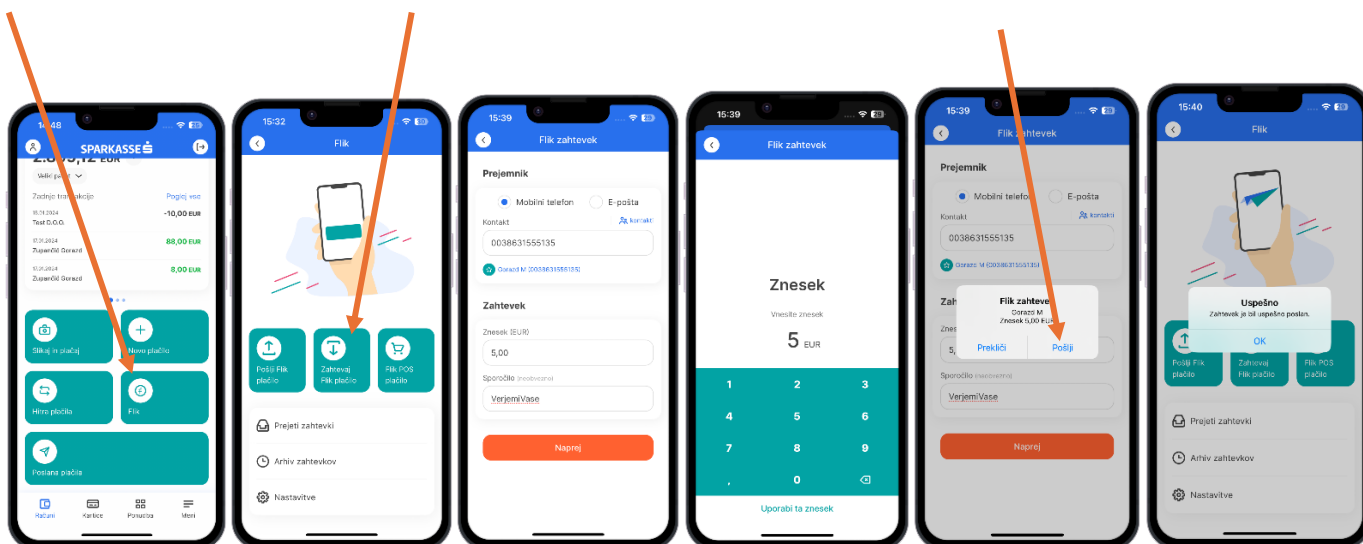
15:48
SPARKASSE
2.8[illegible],12 EUR
Večji pregled
Zadnje transakcije
Poglej vse
16.01.2024
Test D.O.O.
-10,00 EUR
17.01.2024
Zupančič Gorazd
88,00 EUR
17.01.2024
Zupančič Gorazd
8,00 EUR
Slikaj in plačaj
Novo plačilo
Hitro plačilo
Flik
Poslana plačila
Računi
Kartice
Ponudba
Meni

15:32
Flik
Pošlji Flik plačilo
Zahtevaj Flik plačilo
Flik POS plačilo
Prejeti zahtevki
Arhiv zahtevkov
Nastavitve

15:39
Flik zahtevek
Prejemnik
Mobilni telefon
E-pošta
Kontakt
kontakt
0038631555135
Gorazd M (0038631555135)
Zahtevek
Znesek (EUR)
5,00
Sporočilo (neobvezno)
VerjemiVase
Naprej

15:39
Flik zahtevek
Znesek
Vnesite znesek
5 EUR
1
2
3
4
5
6
7
8
9
,
0
Uporabi ta znesek

15:39
Flik zahtevek
Prejemnik
Mobilni telefon
E-pošta
Kontakt
kontakt
0038631555135
Gorazd M (0038631555135)
Flik zahtevek
Gorazd M
Znesek 5,00 EUR
Prekliči
Pošlji
Sporočilo (neobvezno)
VerjemiVase
Naprej

15:40
Flik
Uspešno
Zahtevek je bil uspešno poslan.
OK
Pošlji Flik plačilo
Zahtevaj Flik plačilo
Flik POS plačilo
Prejeti zahtevki
Arhiv zahtevkov
Nastavitve